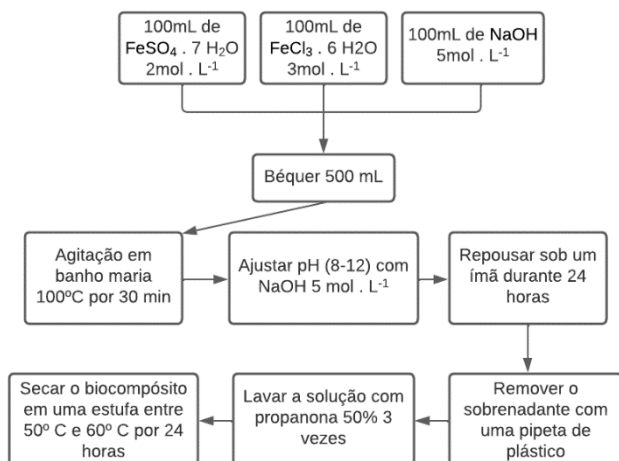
100mL de $FeSO_4$ . 7 $H_2O$ 2mol . $L^{-1}$

100mL de $FeCl_3$ . 6 H2O 3mol . $L^{-1}$

100mL de NaOH 5mol . $L^{-1}$

Béquer 500 mL

Agitação em banho maria 100ºC por 30 min

Ajustar pH (8-12) com NaOH 5 mol . $L^{-1}$

Repousar sob um ímã durante 24 horas

Remover o sobrenadante com uma pipeta de plástico

Lavar a solução com propanona 50% 3 vezes

Secar o biocompósito em uma estufa entre 50º C e 60º C por 24 horas